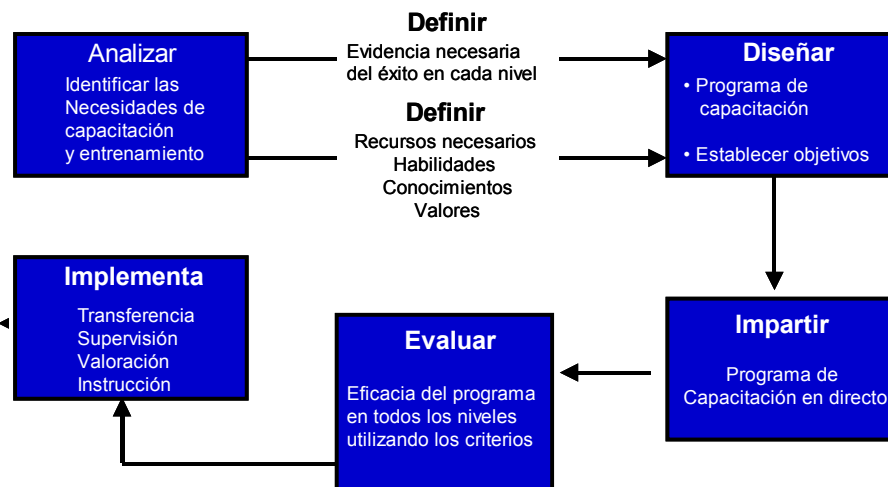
Analizar
Identificar las Necesidades de capacitación y entrenamiento

Definir
Evidencia necesaria del éxito en cada nivel

Definir
Recursos necesarios
Habilidades
Conocimientos
Valores

Diseñar
• Programa de capacitación
• Establecer objetivos

Implementa
Transferencia
Supervisión
Valoración
Instrucción

Evaluar
Eficacia del programa en todos los niveles utilizando los criterios

Impartir
Programa de Capacitación en directo